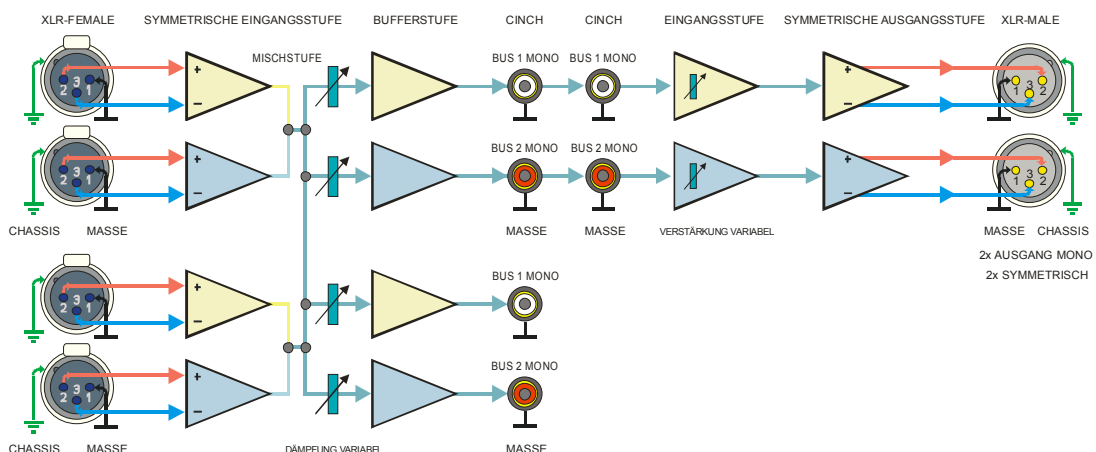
XLR-FEMALE
SYMMETRISCHE EINGANGSSTUFE
BUFFERSTUFE
CINCH
CINCH
EINGANGSSTUFE
SYMMETRISCHE AUSGANGSSTUFE
XLR-MALE

MISCHSTUFE
BUS 1 MONO
BUS 1 MONO

3 2 1 + −
3 2 1

BUS 2 MONO
BUS 2 MONO

3 2 1 + −
3 2 1

CHASSIS MASSE
MASSE
MASSE
VERSTÄRKUNG VARIABEL
MASSE CHASSIS

2x AUSGANG MONO
2x SYMMETRISCH

3 2 1 + −
BUS 1 MONO

BUS 2 MONO
3 2 1 + −

CHASSIS MASSE
DÄMPFUNG VARIABEL
MASSE